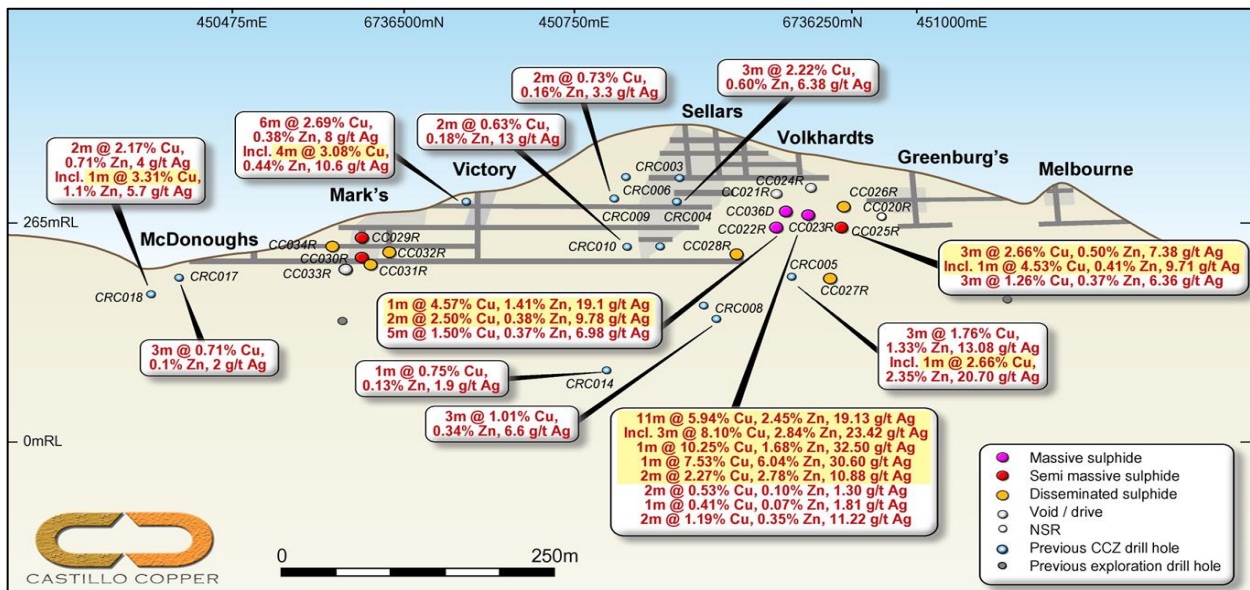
450475mE 6736500mN 450750mE 6736250mN 451000mE

265mRL

0mRL

2m @ 2.17% Cu, 0.71% Zn, 4 g/t Ag
Incl. 1m @ 3.31% Cu, 1.1% Zn, 5.7 g/t Ag

6m @ 2.69% Cu, 0.38% Zn, 8 g/t Ag
Incl. 4m @ 3.08% Cu, 0.44% Zn, 10.6 g/t Ag

2m @ 0.63% Cu, 0.18% Zn, 13 g/t Ag

2m @ 0.73% Cu, 0.16% Zn, 3.3 g/t Ag

3m @ 2.22% Cu, 0.60% Zn, 6.38 g/t Ag

Sellars
Volkhardts
Greenburg's
Melbourne
Victory
Mark's
McDonoughs

CRC003
CRC006
CRC009
CRC004
CC021R
CC024R
CC026R
CC020R
CC036D
CC022R
CC023R
CC025R
CC034R
CC029R
CC032R
CC030R
CC031R
CC033R
CRC010
CC028R
CRC005
CC027R
CRC017
CRC018
CRC008
CRC014

3m @ 2.66% Cu, 0.50% Zn, 7.38 g/t Ag
Incl. 1m @ 4.53% Cu, 0.41% Zn, 9.71 g/t Ag
3m @ 1.26% Cu, 0.37% Zn, 6.36 g/t Ag

1m @ 4.57% Cu, 1.41% Zn, 19.1 g/t Ag
2m @ 2.50% Cu, 0.38% Zn, 9.78 g/t Ag
5m @ 1.50% Cu, 0.37% Zn, 6.98 g/t Ag

3m @ 0.71% Cu, 0.1% Zn, 2 g/t Ag

1m @ 0.75% Cu, 0.13% Zn, 1.9 g/t Ag

3m @ 1.76% Cu, 1.33% Zn, 13.08 g/t Ag
Incl. 1m @ 2.66% Cu, 2.35% Zn, 20.70 g/t Ag

3m @ 1.01% Cu, 0.34% Zn, 6.6 g/t Ag

11m @ 5.94% Cu, 2.45% Zn, 19.13 g/t Ag
Incl. 3m @ 8.10% Cu, 2.84% Zn, 23.42 g/t Ag
1m @ 10.25% Cu, 1.68% Zn, 32.50 g/t Ag
1m @ 7.53% Cu, 6.04% Zn, 30.60 g/t Ag
2m @ 2.27% Cu, 2.78% Zn, 10.88 g/t Ag
2m @ 0.53% Cu, 0.10% Zn, 1.30 g/t Ag
1m @ 0.41% Cu, 0.07% Zn, 1.81 g/t Ag
2m @ 1.19% Cu, 0.35% Zn, 11.22 g/t Ag

Massive sulphide
Semi massive sulphide
Disseminated sulphide
Void / drive
NSR
Previous CCZ drill hole
Previous exploration drill hole

0 250m

CASTILLO COPPER